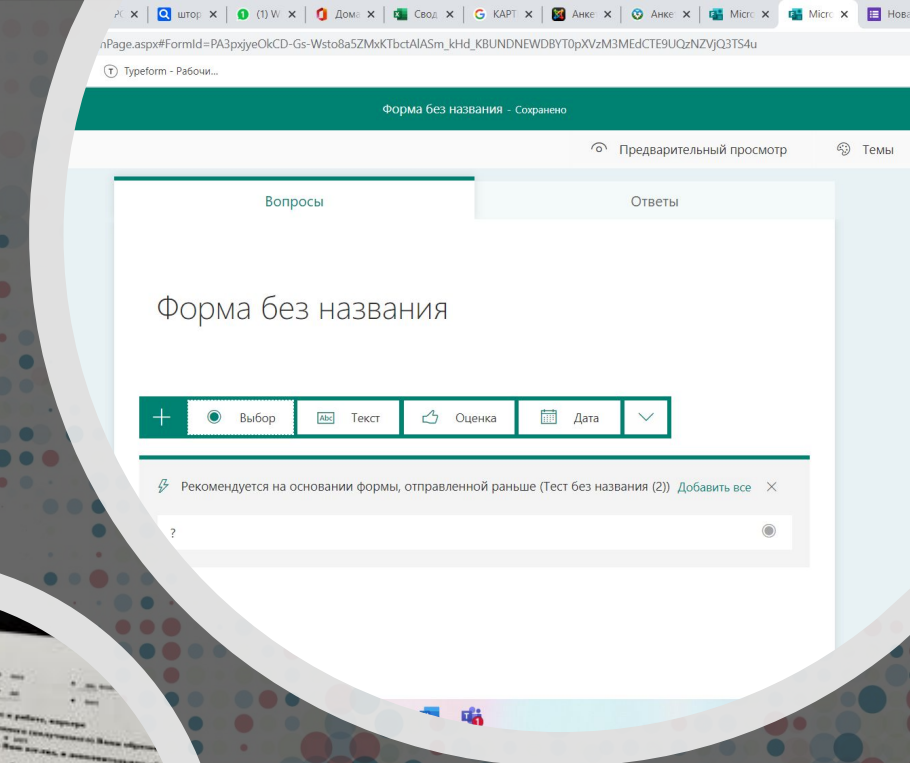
ЭС × штор × (1) W × Дома × Свод × КАРТ × Анке × Анке × Micro × Micro × Нова

nPage.aspx#FormId=PA3pxjyeOkCD-Gs-Wsto8a5ZMxKTbctAlASm_kHd_KBUNDNEWDBYT0pXVzM3MEdCTE9UQzNZVjQ3TS4u

Typeform - Рабочи...

Форма без названия - Сохранено

Предварительный просмотр

Темы

Вопросы

Ответы

Форма без названия

Выбор

Текст

Оценка

Дата

Рекомендуется на основании формы, отправленной раньше (Тест без названия (2))

Добавить все

?